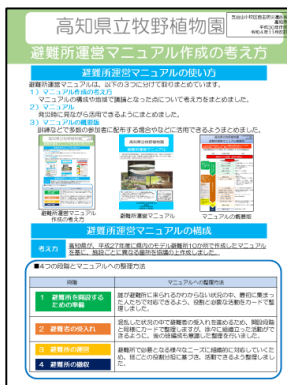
高知県立牧野植物園

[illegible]

避難所運営マニュアル作成の考え方

避難所運営マニュアルの使い方

避難所運営マニュアルは、以下の3つに分けて取りまとめています。

1）マニュアル作成の考え方
マニュアルの構成や指揮で議論となった点について考え方をまとめました。

2）マニュアル
見開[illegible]

3）マニュアルの概要版
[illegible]

避難所運営マニュアル作成の考え方

避難所運営マニュアル

マニュアルの概要版

避難所運営マニュアルの構成

考え方

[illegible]

■4つの段階とマニュアルへの整理方法

| 段階 | マニュアルへの整理方法 |
|---|---|
| 1 避難所を開設するための準備 | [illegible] |
| 2 避難者の受入れ | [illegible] |
| 3 避難所の運営 | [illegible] |
| 4 避難所の撤収 | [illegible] |